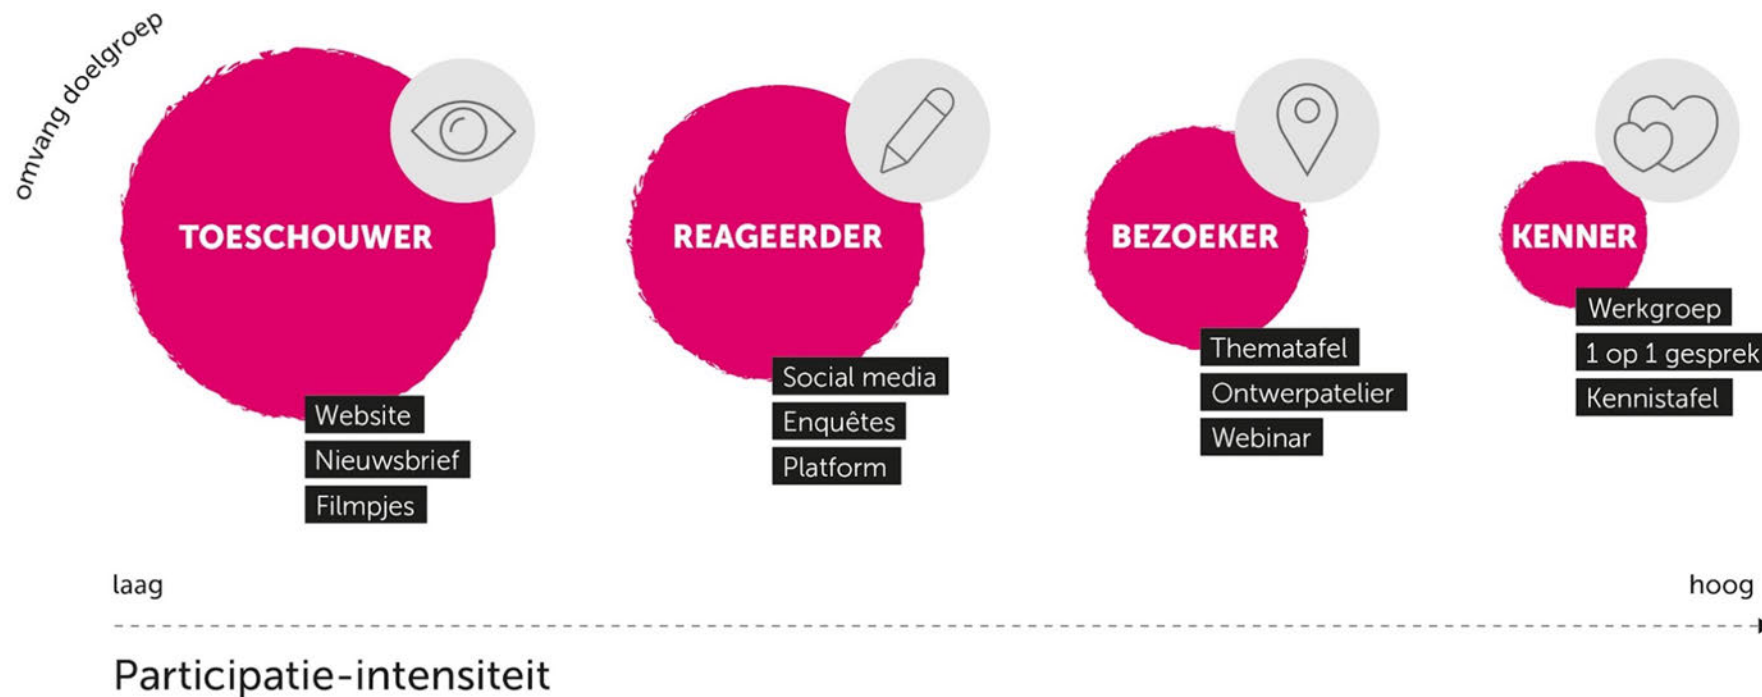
omvang doelgroep

TOESCHOUWER

Website
Nieuwsbrief
Filmpjes

REAGEERDER

Social media
Enquêtes
Platform

BEZOEKER

Thematafel
Ontwerpatelier
Webinar

KENNER

Werkgroep
1 op 1 gesprek
Kennistafel

laag

hoog

Participatie-intensiteit